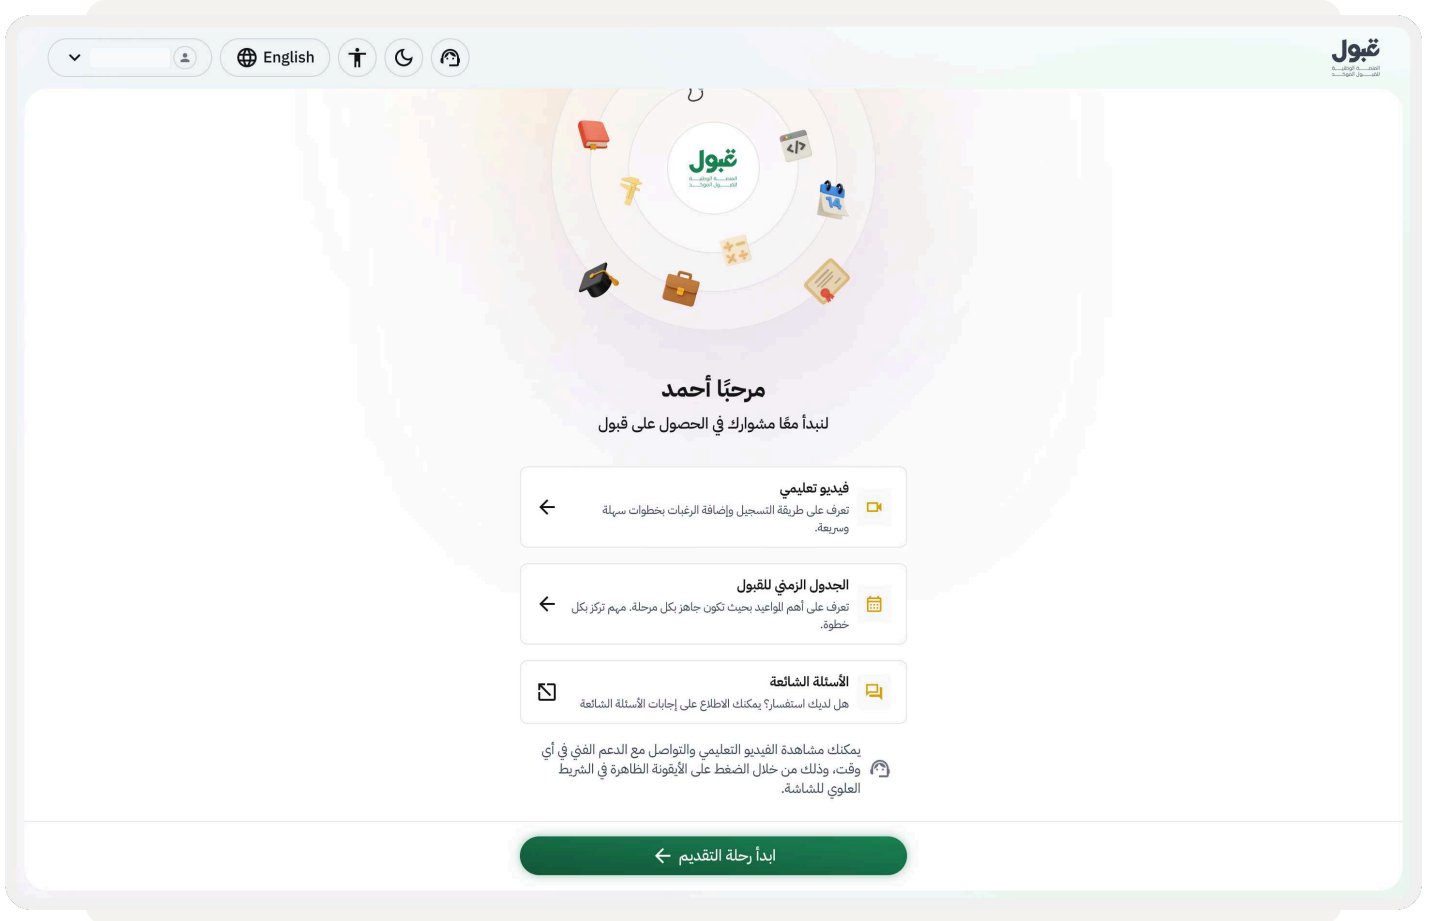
English

قبول
المنصة الوطنية للقبول الموحد

قبول
المنصة الوطنية للقبول الموحد

مرحبًا أحمد
لنبدأ معًا مشوارك في الحصول على قبول

فيديو تعليمي
تعرف على طريقة التسجيل وإضافة الرغبات بخطوات سهلة وسريعة.

الجدول الزمني للقبول
تعرف على أهم المواعيد بحيث تكون جاهز لكل مرحلة. مهم تركز بكل خطوة.

الأسئلة الشائعة
هل لديك استفسار؟ يمكنك الاطلاع على إجابات الأسئلة الشائعة

يمكنك مشاهدة الفيديو التعليمي والتواصل مع الدعم الفني في أي وقت، وذلك من خلال الضغط على الأيقونة الظاهرة في الشريط العلوي للشاشة.

ابدأ رحلة التقديم